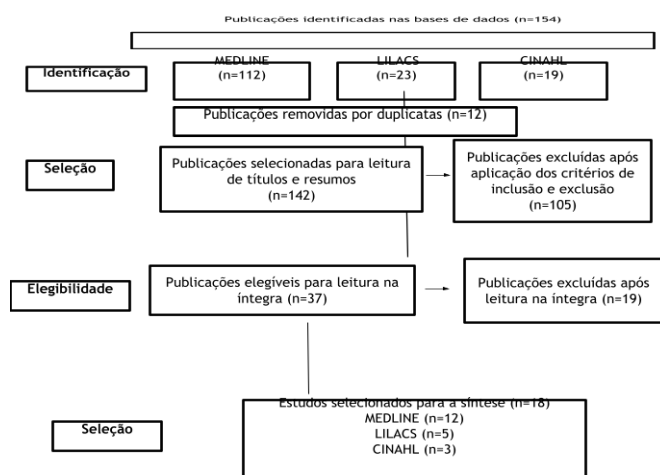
Publicações identificadas nas bases de dados (n=154)

Identificação

MEDLINE
(n=112)

LILACS
(n=23)

CINAHL
(n=19)

Publicações removidas por duplicatas (n=12)

Seleção

Publicações selecionadas para leitura de títulos e resumos
(n=142)

Publicações excluídas após aplicação dos critérios de inclusão e exclusão
(n=105)

Elegibilidade

Publicações elegíveis para leitura na íntegra (n=37)

Publicações excluídas após leitura na íntegra (n=19)

Seleção

Estudos selecionados para a síntese (n=18)
MEDLINE (n=12)
LILACS (n=5)
CINAHL (n=3)